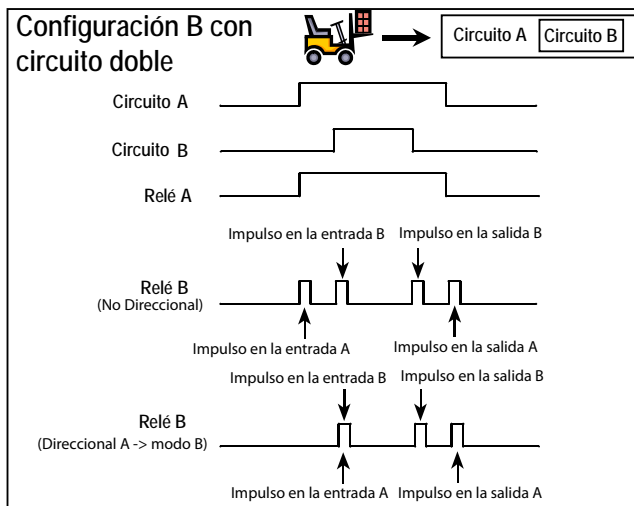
Configuración B con circuito doble

Circuito A | Circuito B

Circuito A

Circuito B

Relé A

Impulso en la entrada B

Impulso en la salida B

Relé B
(No Direccional)

Impulso en la entrada A

Impulso en la salida A

Impulso en la entrada B

Impulso en la salida B

Relé B
(Direccional A -> modo B)

Impulso en la entrada A

Impulso en la salida A